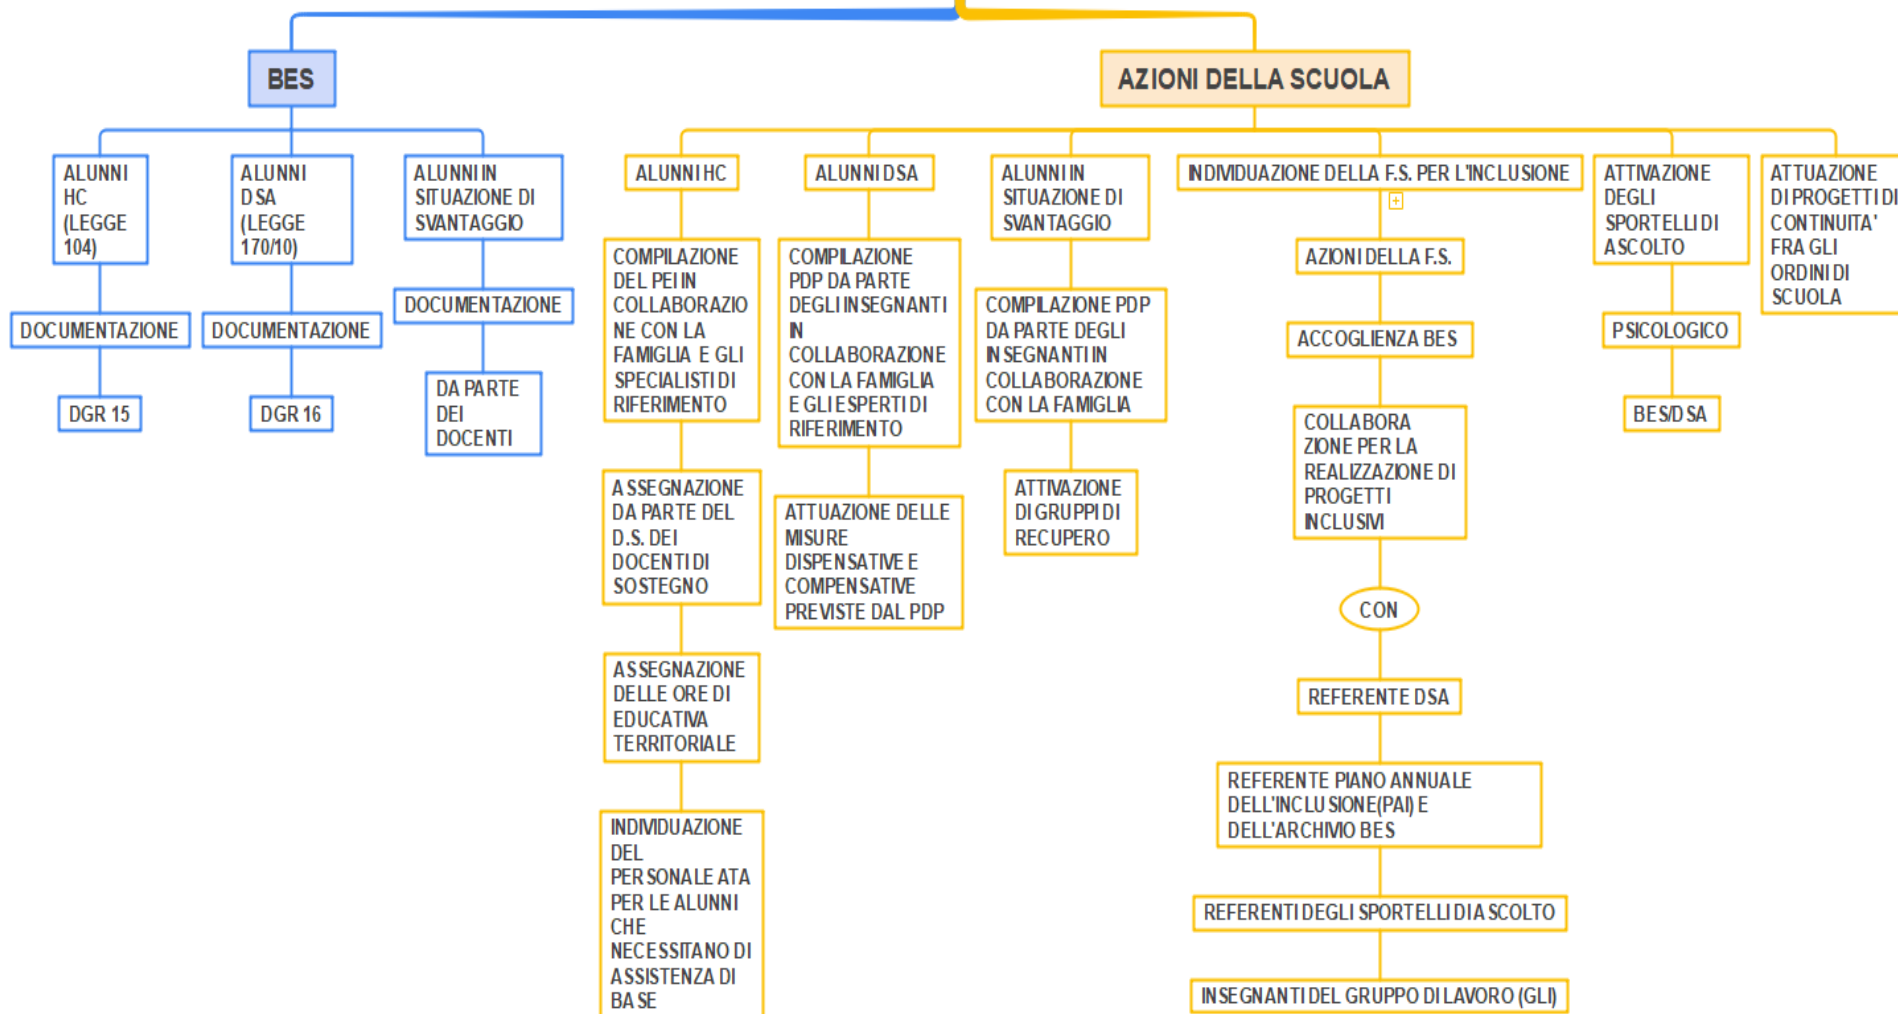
BES

ALUNNI HC (LEGGE 104)

DOCUMENTAZIONE

DGR 15

ALUNNI DSA (LEGGE 170/10)

DOCUMENTAZIONE

DGR 16

ALUNNI IN SITUAZIONE DI SVANTAGGIO

DOCUMENTAZIONE

DA PARTE DEI DOCENTI

AZIONI DELLA SCUOLA

ALUNNI HC

COMPILAZIONE DEL PEI IN COLLABORAZIONE CON LA FAMIGLIA E GLI SPECIALISTI DI RIFERIMENTO

ASSEGNAZIONE DA PARTE DEL D.S. DEI DOCENTI DI SOSTEGNO

ASSEGNAZIONE DELLE ORE DI EDUCATIVA TERRITORIALE

INDIVIDUAZIONE DEL PERSONALE ATA PER LE ALUNNI CHE NECESSITANO DI ASSISTENZA DI BASE

ALUNNI DSA

COMPILAZIONE PDP DA PARTE DEGLI INSEGNANTI IN COLLABORAZIONE CON LA FAMIGLIA E GLI ESPERTI DI RIFERIMENTO

ATTUAZIONE DELLE MISURE DISPENSATIVE E COMPENSATIVE PREVISTE DAL PDP

ALUNNI IN SITUAZIONE DI SVANTAGGIO

COMPILAZIONE PDP DA PARTE DEGLI INSEGNANTI IN COLLABORAZIONE CON LA FAMIGLIA

ATTIVAZIONE DI GRUPPI DI RECUPERO

INDIVIDUAZIONE DELLA F.S. PER L'INCLUSIONE

AZIONI DELLA F.S.

ACCOGLIENZA BES

COLLABORAZIONE PER LA REALIZZAZIONE DI PROGETTI INCLUSIVI

CON

REFERENTE DSA

REFERENTE PIANO ANNUALE DELL'INCLUSIONE(PAI) E DELL'ARCHIVIO BES

REFERENTI DEGLI SPORTELLI DI ASCOLTO

INSEGNANTI DEL GRUPPO DI LAVORO (GLI)

ATTIVAZIONE DEGLI SPORTELLI DI ASCOLTO

PSICOLOGICO

BES/DSA

ATTUAZIONE DI PROGETTI DI CONTINUITA' FRA GLI ORDINI DI SCUOLA